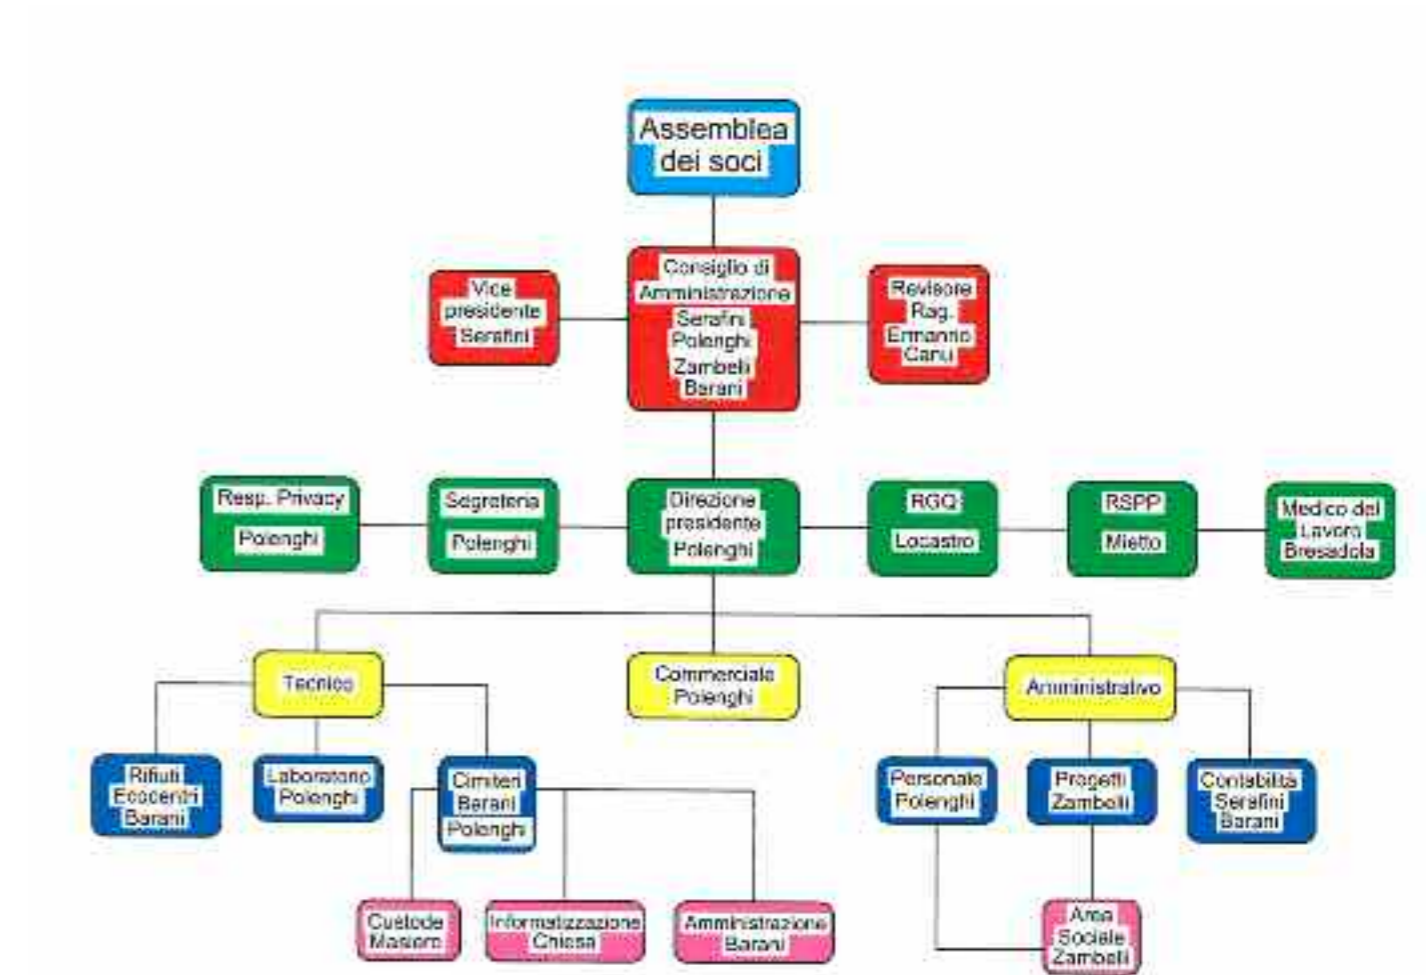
Assemblea dei soci

Vice presidente Serafini

Consiglio di Amministrazione Serafini Polenghi Zambelli Barani

Revisore Rag. Ermanno Canu

Resp. Privacy Polenghi

Segreteria Polenghi

Direzione presidente Polenghi

RGQ Locastro

RSPP Mietto

Medico del Lavoro Bresadola

Tecnico

Commerciale Polenghi

Amministrativo

Rifiuti Ecocentri Barani

Laboratorio Polenghi

Cimiteri Barani Polenghi

Personale Polenghi

Progetti Zambelli

Contabilità Serafini Barani

Custode Masiero

Informatizzazione Chiesa

Amministrazione Barani

Area Sociale Zambelli